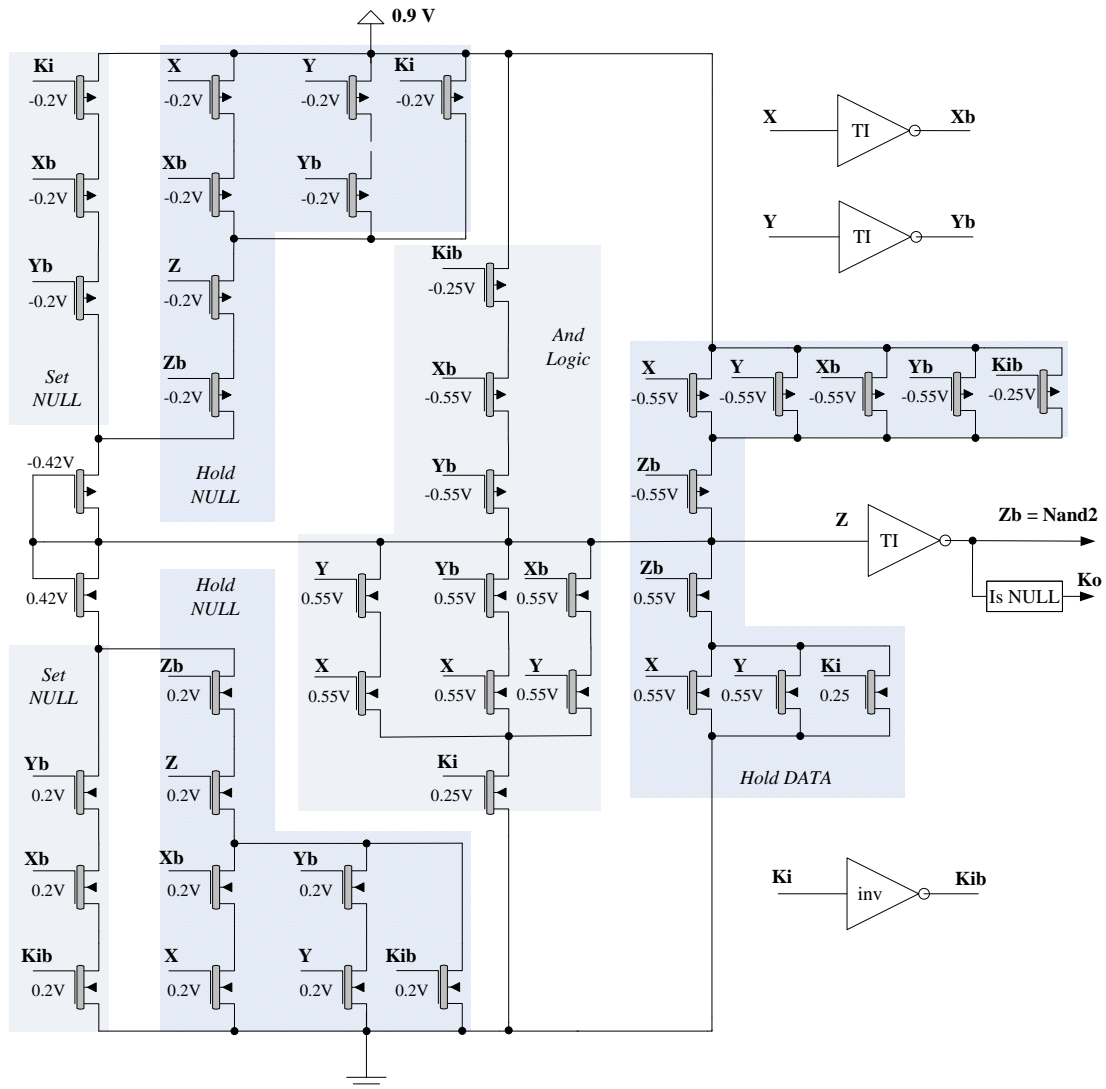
0.9 V

Ki
-0.2V
Xb
-0.2V
Yb
-0.2V
Set NULL

X
-0.2V
Y
-0.2V
Ki
-0.2V
Xb
-0.2V
Yb
-0.2V
Z
-0.2V
Zb
-0.2V
Hold NULL

X
TI
Xb
Y
TI
Yb

Kib
-0.25V
And Logic
Xb
-0.55V
Yb
-0.55V

X
-0.55V
Y
-0.55V
Xb
-0.55V
Yb
-0.55V
Kib
-0.25V
Zb
-0.55V

-0.42V
0.42V

Z
TI
Zb = Nand2
Is NULL
Ko

Hold NULL
Y
0.55V
Yb
0.55V
Xb
0.55V
X
0.55V
X
0.55V
Y
0.55V
Ki
0.25V

Zb
0.55V
X
0.55V
Y
0.55V
Ki
0.25
Hold DATA

Set NULL
Yb
0.2V
Xb
0.2V
Kib
0.2V

Zb
0.2V
Z
0.2V
Xb
0.2V
Yb
0.2V
X
0.2V
Y
0.2V
Kib
0.2V

Ki
inv
Kib